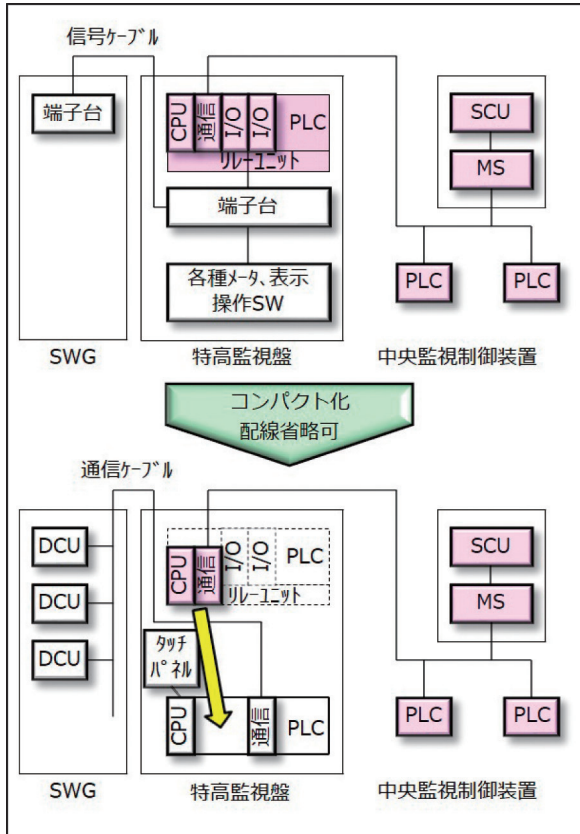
信号ｹｰﾌﾞﾙ

端子台

CPU
通信
I/O
I/O
PLC
ﾘﾚｰﾕﾆｯﾄ

端子台

各種ﾒｰﾀ、表示
操作SW

SCU
MS

PLC
PLC

SWG
特高監視盤
中央監視制御装置

コンパクト化
配線省略可

通信ｹｰﾌﾞﾙ

DCU
DCU
DCU

CPU
通信
I/O
I/O
PLC
ﾘﾚｰﾕﾆｯﾄ

ﾀｯﾁ
ﾊﾟﾈﾙ

CPU
通信
PLC

SCU
MS

PLC
PLC

SWG
特高監視盤
中央監視制御装置